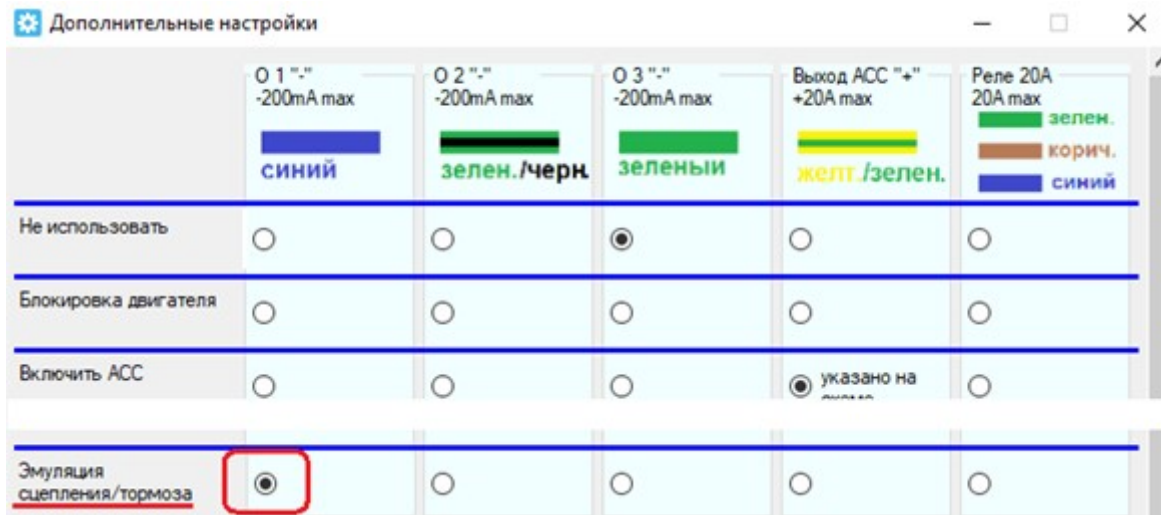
Дополнительные настройки

| | O 1 "-" -200mA max синий | O 2 "-" -200mA max зелен./черн. | O 3 "-" -200mA max зеленый | Выход ACC "+" +20A max желт./зелен. | Реле 20A 20A max зелен. корич. синий |
|---|---|---|---|---|---|
| Не использовать | ○ | ○ | ◉ | ○ | ○ |
| Блокировка двигателя | ○ | ○ | ○ | ○ | ○ |
| Включить ACC | ○ | ○ | ○ | ◉ указано на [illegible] | ○ |
| Эмуляция сцепления/тормоза | ◉ | ○ | ○ | ○ | ○ |